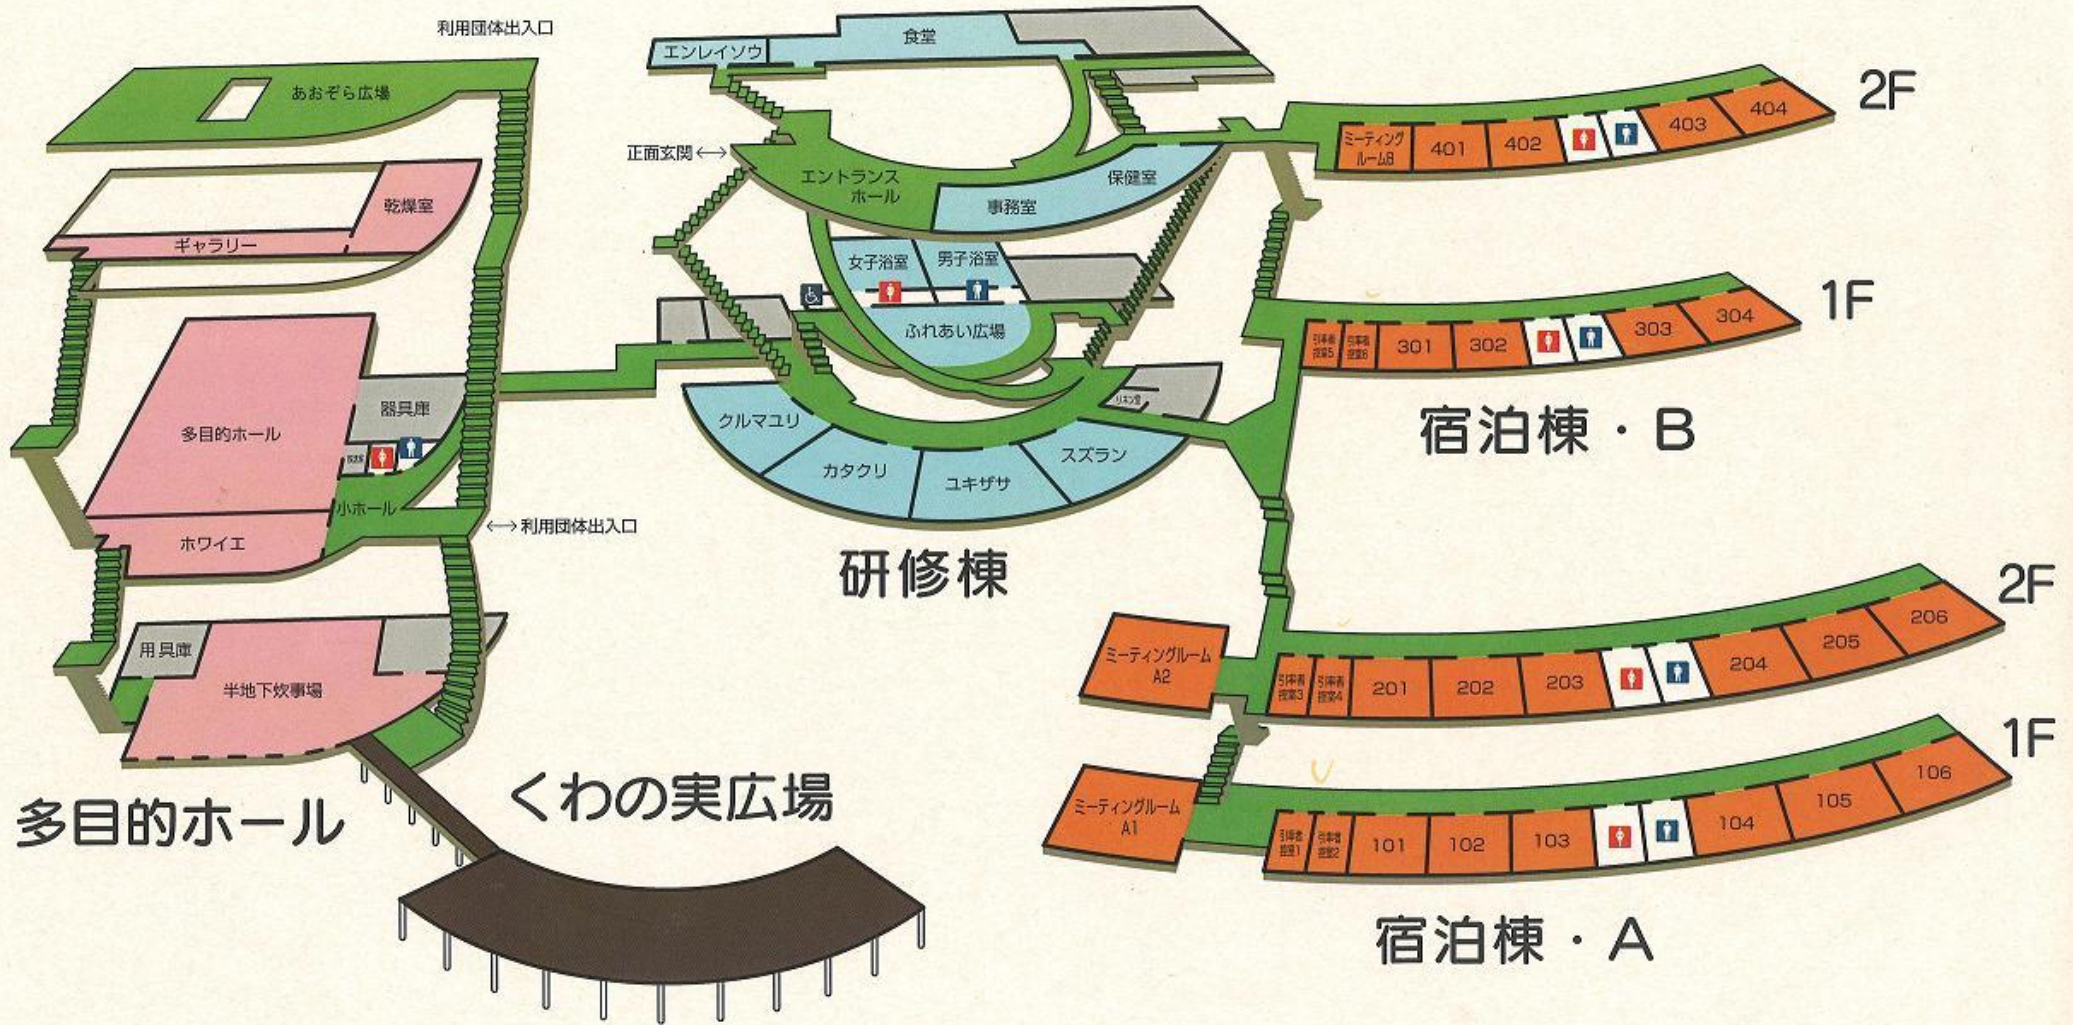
利用団体出入口

あおぞら広場

乾燥室

ギャラリー

器具庫

多目的ホール

小ホール

ホワイエ

←→利用団体出入口

用具庫

半地下炊事場

多目的ホール

くわの実広場

エンレイソウ

食堂

正面玄関←→

エントランスホール

事務室

保健室

女子浴室

男子浴室

ふれあい広場

リネン室

クルマユリ

カタクリ

ユキザサ

スズラン

研修棟

2F

ミーティングルームB

401

402

403

404

1F

引率者控室5

引率者控室6

301

302

303

304

宿泊棟・B

2F

ミーティングルームA2

引率者控室3

引率者控室4

201

202

203

204

205

206

1F

ミーティングルームA1

引率者控室1

引率者控室2

101

102

103

104

105

106

宿泊棟・A